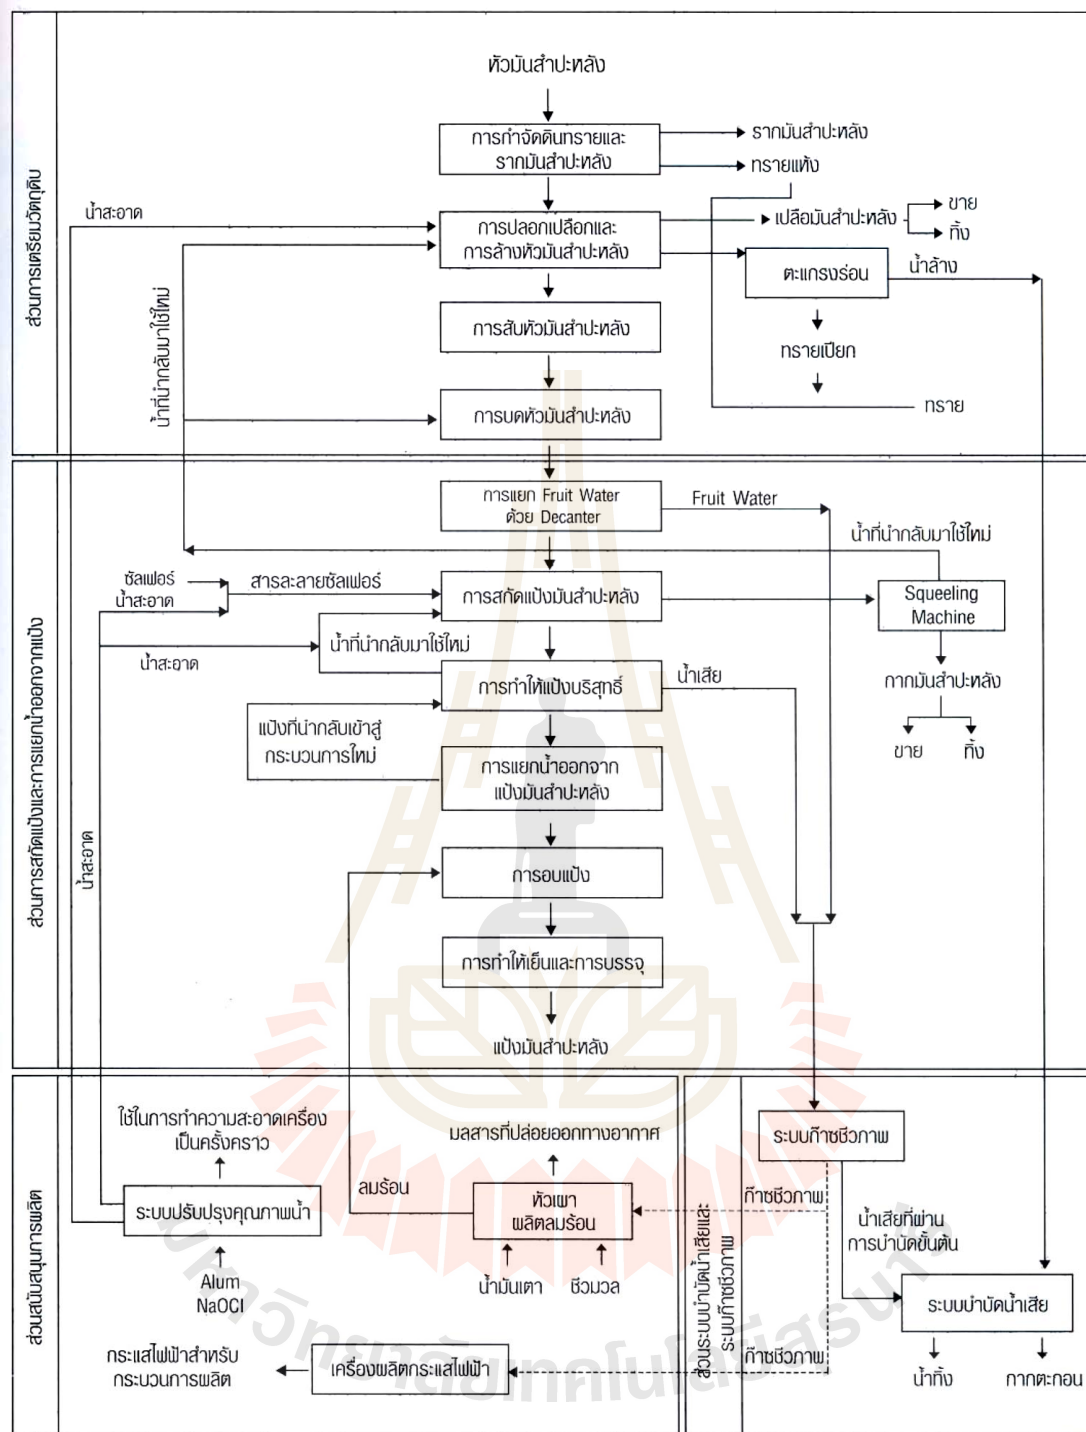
ส่วนการเตรียมวัตถุดิบ

หัวมันสำปะหลัง

การกำจัดดินทรายและรากมันสำปะหลัง

รากมันสำปะหลัง

ทรายแห้ง

น้ำสะอาด

การปลอกเปลือกและการล้างหัวมันสำปะหลัง

เปลือกมันสำปะหลัง

ขาย

ทิ้ง

ตะแกรงร่อน

น้ำล้าง

น้ำที่นำกลับมาใช้ใหม่

การสับหัวมันสำปะหลัง

ทรายเปียก

การบดหัวมันสำปะหลัง

ทราย

ส่วนการสกัดแป้งและการแยกน้ำออกจากแป้ง

การแยก Fruit Water ด้วย Decanter

Fruit Water

น้ำที่นำกลับมาใช้ใหม่

ซัลเฟอร์

น้ำสะอาด

สารละลายซัลเฟอร์

การสกัดแป้งมันสำปะหลัง

Squeeling Machine

น้ำที่นำกลับมาใช้ใหม่

น้ำสะอาด

การทำให้แป้งบริสุทธิ์

น้ำเสีย

กากมันสำปะหลัง

แป้งที่นำกลับเข้าสู่กระบวนการใหม่

ขาย

ทิ้ง

การแยกน้ำออกจากแป้งมันสำปะหลัง

น้ำสะอาด

การอบแป้ง

การทำให้เย็นและการบรรจุ

แป้งมันสำปะหลัง

ส่วนสนับสนุนการผลิต

ใช้ในการทำความสะอาดเครื่องเป็นครั้งคราว

มลสารที่ปล่อยออกทางอากาศ

ระบบก๊าซชีวภาพ

ลมร้อน

ระบบปรับปรุงคุณภาพน้ำ

หัวเผาผลิตลมร้อน

ก๊าซชีวภาพ

น้ำเสียที่ผ่านการบำบัดขั้นต้น

Alum
NaOCl

น้ำมันเตา

ชีวมวล

ส่วนระบบบำบัดน้ำเสียและระบบก๊าซชีวภาพ

ระบบบำบัดน้ำเสีย

กระแสไฟฟ้าสำหรับกระบวนการผลิต

เครื่องผลิตกระแสไฟฟ้า

ก๊าซชีวภาพ

น้ำทิ้ง

กากตะกอน